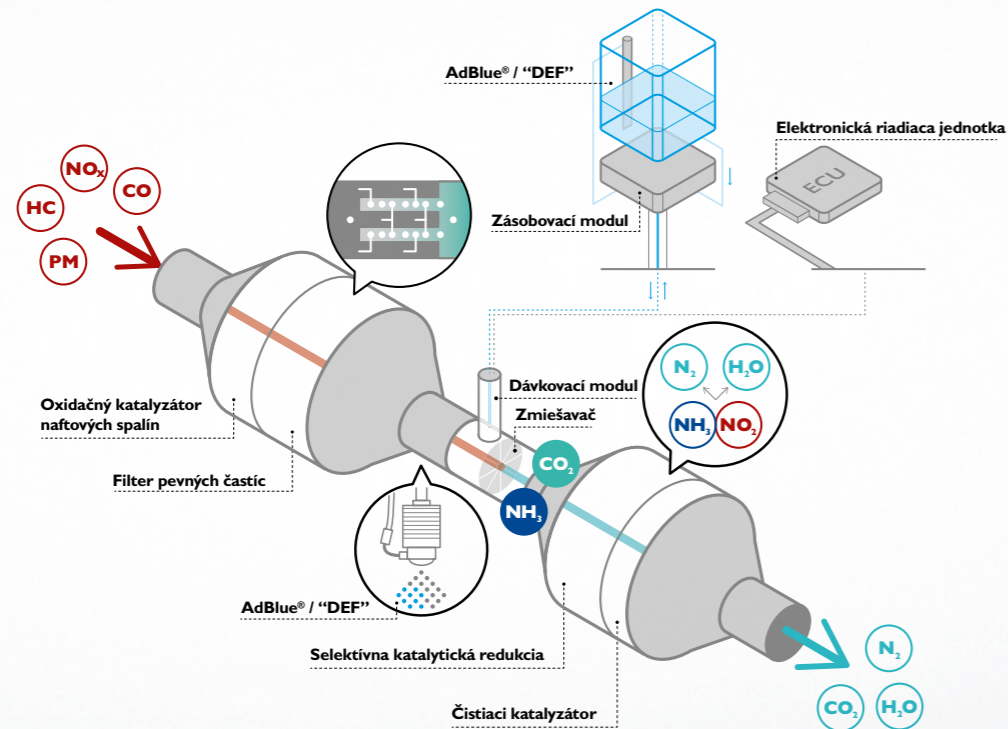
AdBlue® / “DEF”

Elektronická riadiaca jednotka

ECU

Zásobovací modul

$NO_x$

CO

HC

PM

$N_2$

$H_2O$

$NH_3$

$NO_2$

Dávkovací modul

Zmiešavač

Oxidačný katalyzátor naftových spalín

Filter pevných častíc

$CO_2$

$NH_3$

AdBlue® / “DEF”

Selektívna katalytická redukcia

Čistiaci katalyzátor

$N_2$

$CO_2$

$H_2O$